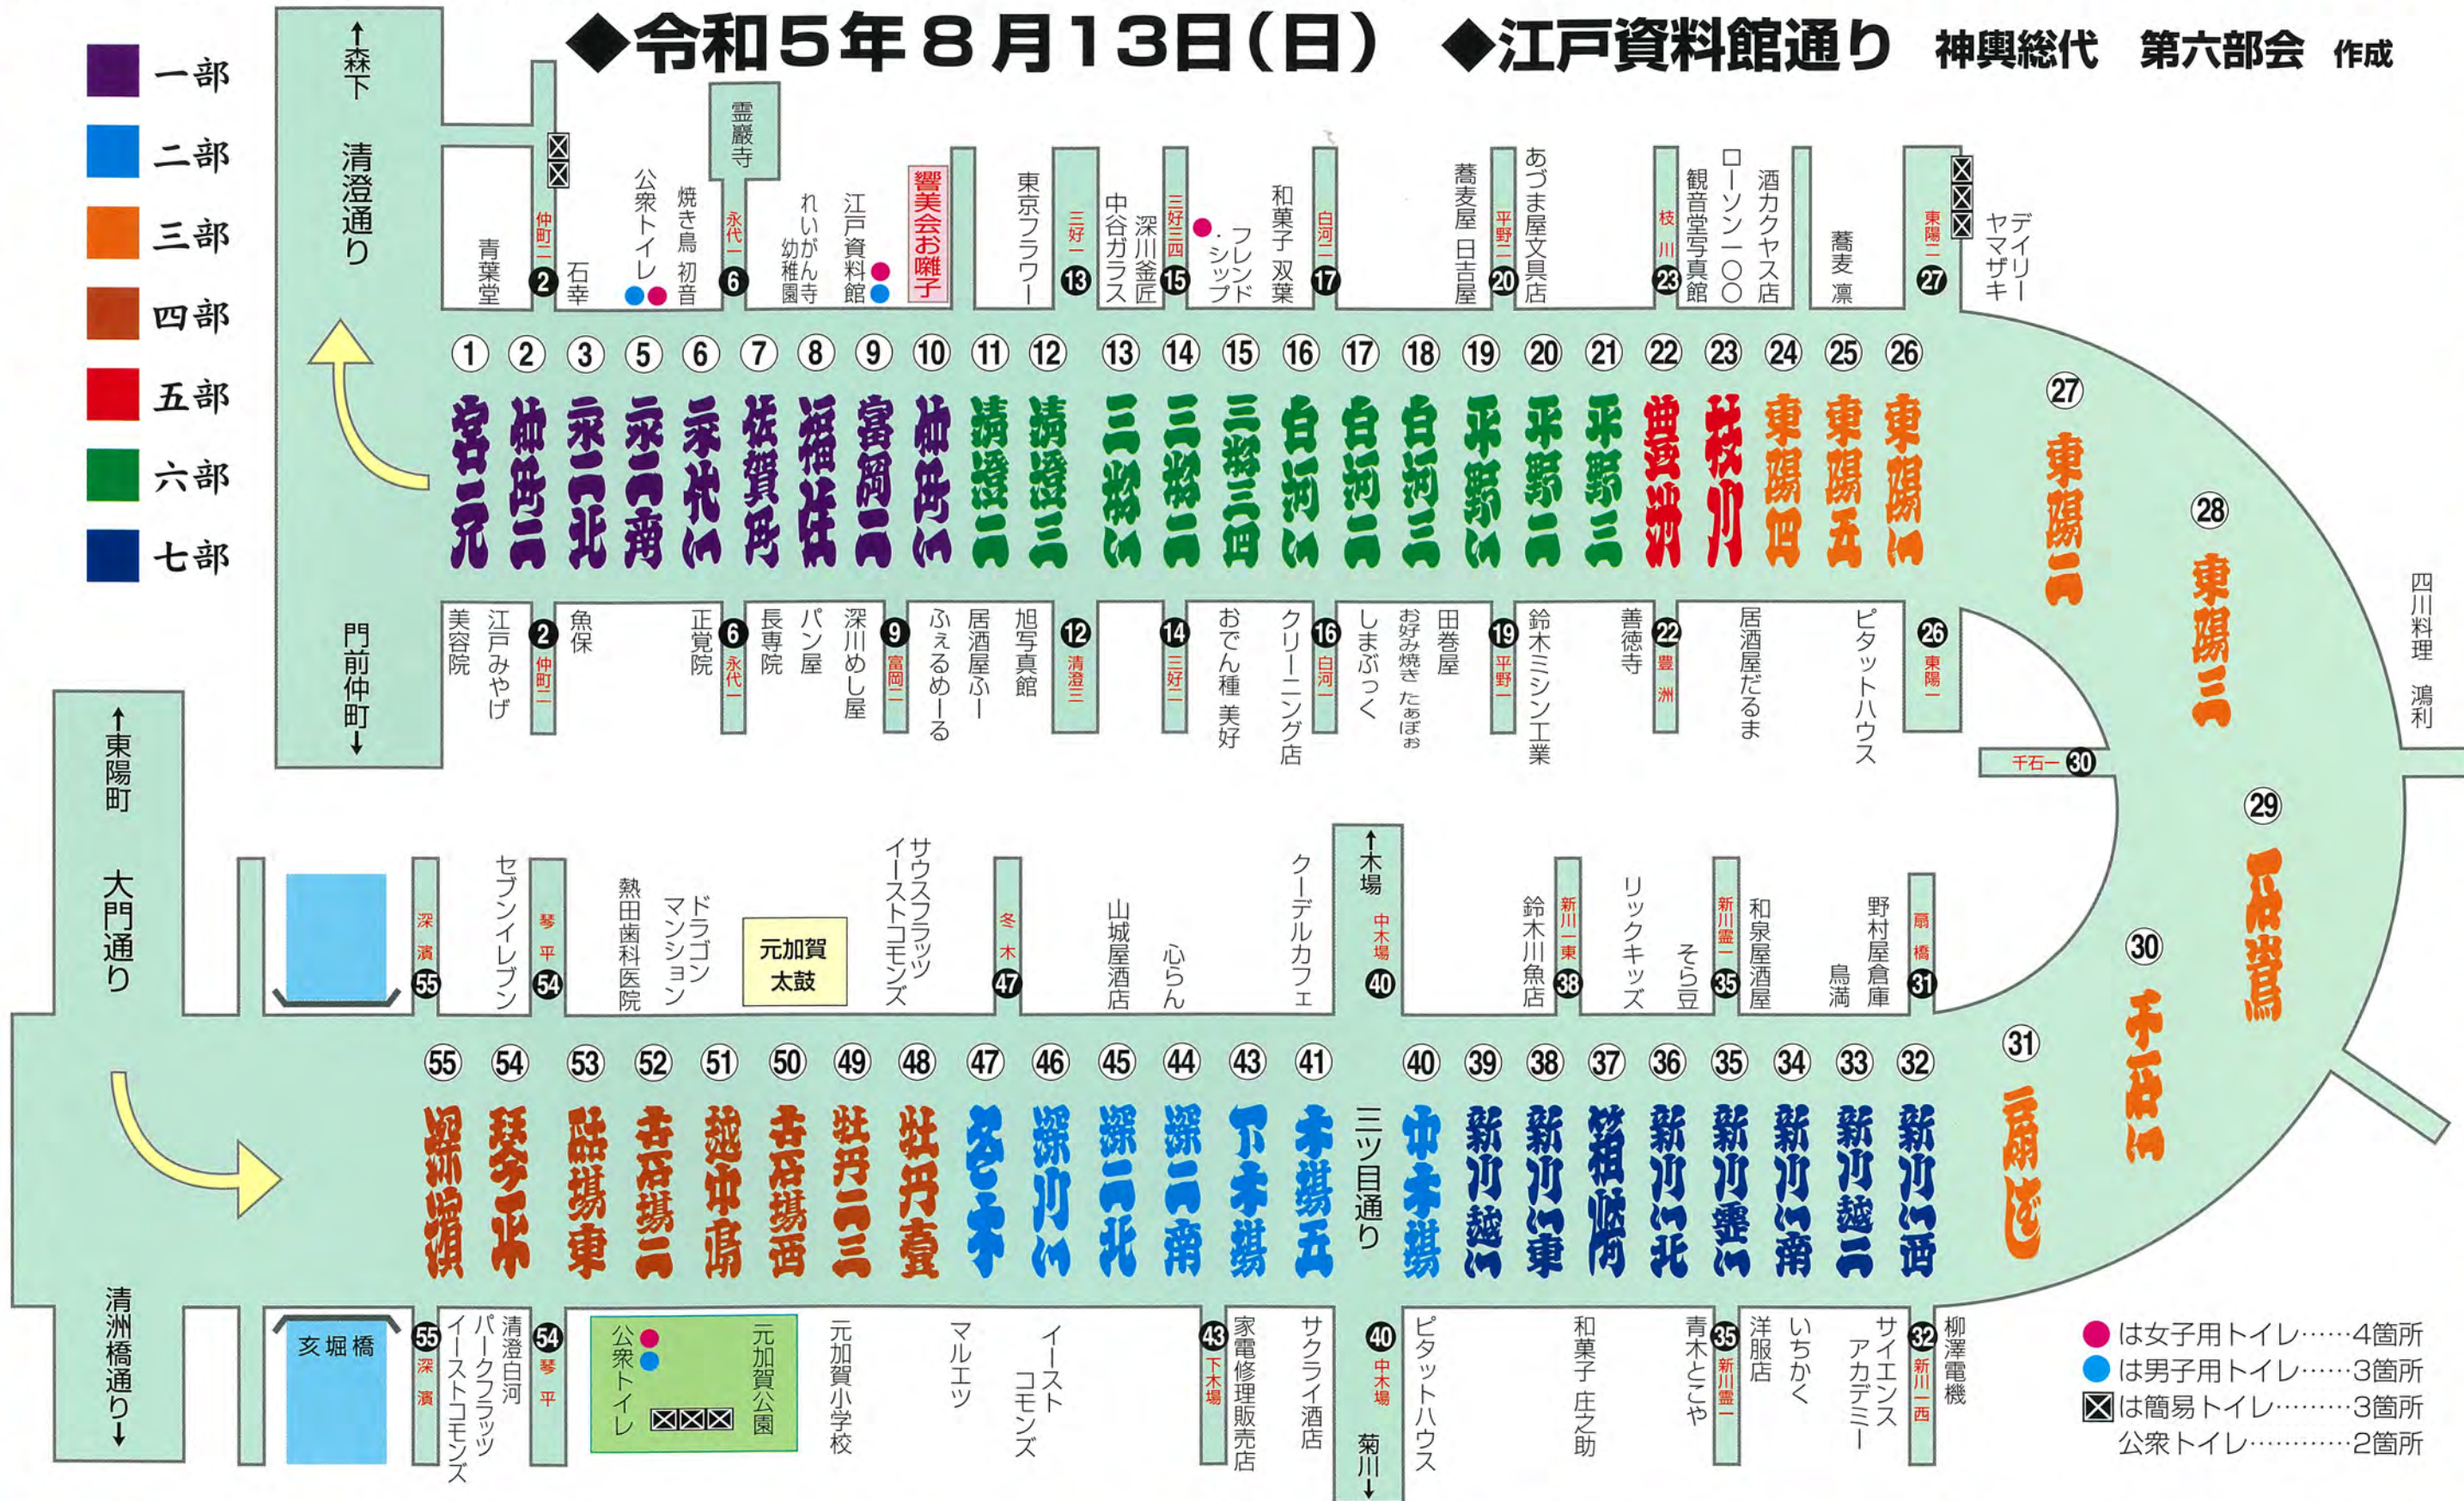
◆令和5年8月13日(日) ◆江戸資料館通り 神輿総代 第六部会 作成

一部
二部
三部
四部
五部
六部
七部

↑森下
清澄通り
門前仲町↓

霊巌寺
響美会お囃子

青葉堂
2 仲町二
石幸
公衆トイレ
焼き鳥 初音
6 永代一
れいがん寺幼稚園
江戸資料館
東京フラワー
13 三好一
中谷ガラス
深川釜匠
15 三好三四
フレンドシップ
和菓子 双葉
17 白河二
蕎麦屋 日吉屋
20 平野二
あづま屋文具店
23 枝川
観音堂写真館
ローソン一〇〇
酒カクヤス店
蕎麦 凛
27 東陽二
デイリーヤマザキ

1 2 3 5 6 7 8 9 10 11 12 13 14 15 16 17 18 19 20 21 22 23 24 25 26

宮元
仲町二
永二北
永二南
永代一
佐賀町
福住
富岡二
仲町一
清澄二
清澄三
三好一
三好二
三好三四
白河一
白河二
白河三
平野一
平野二
平野三
豊洲
枝川
東陽四
東陽五
東陽一

27 東陽二
28 東陽三
29 木場
30 千石一
31 扇橋

美容院
江戸みやげ
2 仲町二
魚保
正覚院
6 永代一
長専院
パン屋
深川めし屋
9 富岡二
ふぇるめーる
居酒屋ふー
旭写真館
12 清澄三
14 三好一
おでん種 美好
クリーニング店
16 白河一
しまぶっく
お好み焼き たぁぼぉ
田巻屋
19 平野一
鈴木ミシン工業
善徳寺
22 豊洲
居酒屋だるま
ピタットハウス
26 東陽一
四川料理 鴻利
千石一 30

↑東陽町
大門通り
清洲橋通り↓

55 深濱
セブンイレブン
54 琴平
熱田歯科医院
ドラゴンマンション
元加賀太鼓
サウスフラッツイーストコモンズ
47 冬木
山城屋酒店
心らん
クーデルカフェ
↑木場
40 中木場
鈴木川魚店
38 新川一東
リックキッズ
そら豆
35 新川霊一
和泉屋酒屋
鳥満
野村屋倉庫
31 扇橋

55 54 53 52 51 50 49 48 47 46 45 44 43 41 40 39 38 37 36 35 34 33 32

深濱
琴平
豊洲東
古石場二
越中島
古石場西
牡丹二三
牡丹壱
冬木
深川一
深二北
深二南
下木場
木場五
三ツ目通り
中木場
新川越一
新川一東
箱崎町
新川二北
新川霊一
新川一南
新川越二
新川一西

亥堀橋
55 深濱
清澄白河パークフラッツイーストコモンズ
54 琴平
公衆トイレ
元加賀公園
元加賀小学校
マルエツ
イーストコモンズ
43 下木場
家電修理販売店
サクライ酒店
40 中木場
菊川↓
ピタットハウス
和菓子 庄之助
35 新川霊一
青木とこや
洋服店
いちかく
サイエンスアカデミー
32 新川一西
柳澤電機

は女子用トイレ……4箇所
は男子用トイレ……3箇所
は簡易トイレ………3箇所
公衆トイレ…………2箇所